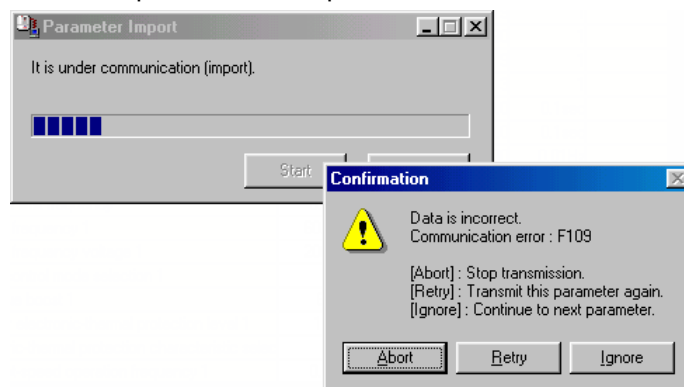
Parameter Import

It is under communication (import).

Start

Confirmation

Data is incorrect.
Communication error : F109

[Abort] : Stop transmission.
[Retry] : Transmit this parameter again.
[Ignore] : Continue to next parameter.

Abort
Retry
Ignore